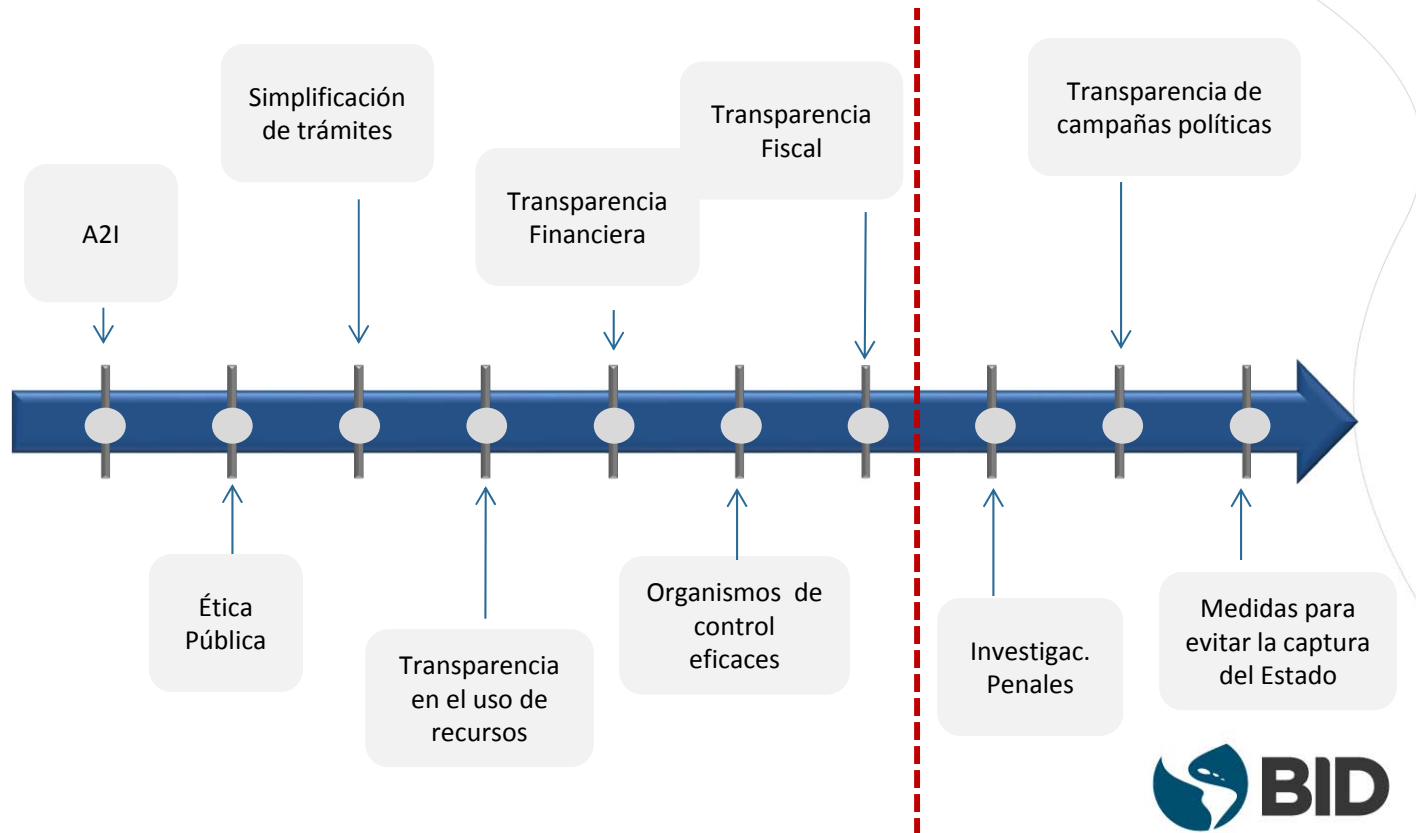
A2I

Simplificación de trámites

Transparencia Financiera

Transparencia Fiscal

Transparencia de campañas políticas

Ética Pública

Transparencia en el uso de recursos

Organismos de control eficaces

Investigac. Penales

Medidas para evitar la captura del Estado

BID